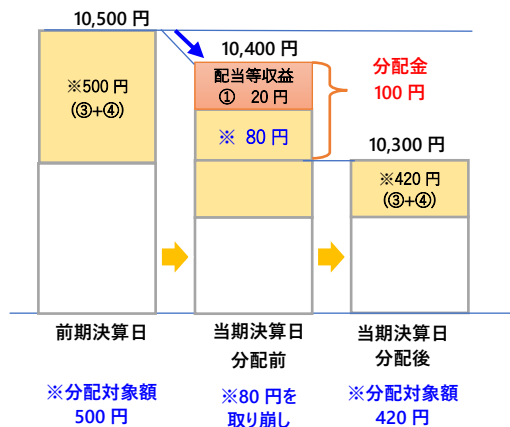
10,500 円

※500 円
(③+④)

10,400 円

配当等収益
① 20 円

※ 80 円

分配金
100 円

10,300 円

※420 円
(③+④)

前期決算日

当期決算日
分配前

当期決算日
分配後

※分配対象額
500 円

※80 円を
取り崩し

※分配対象額
420 円